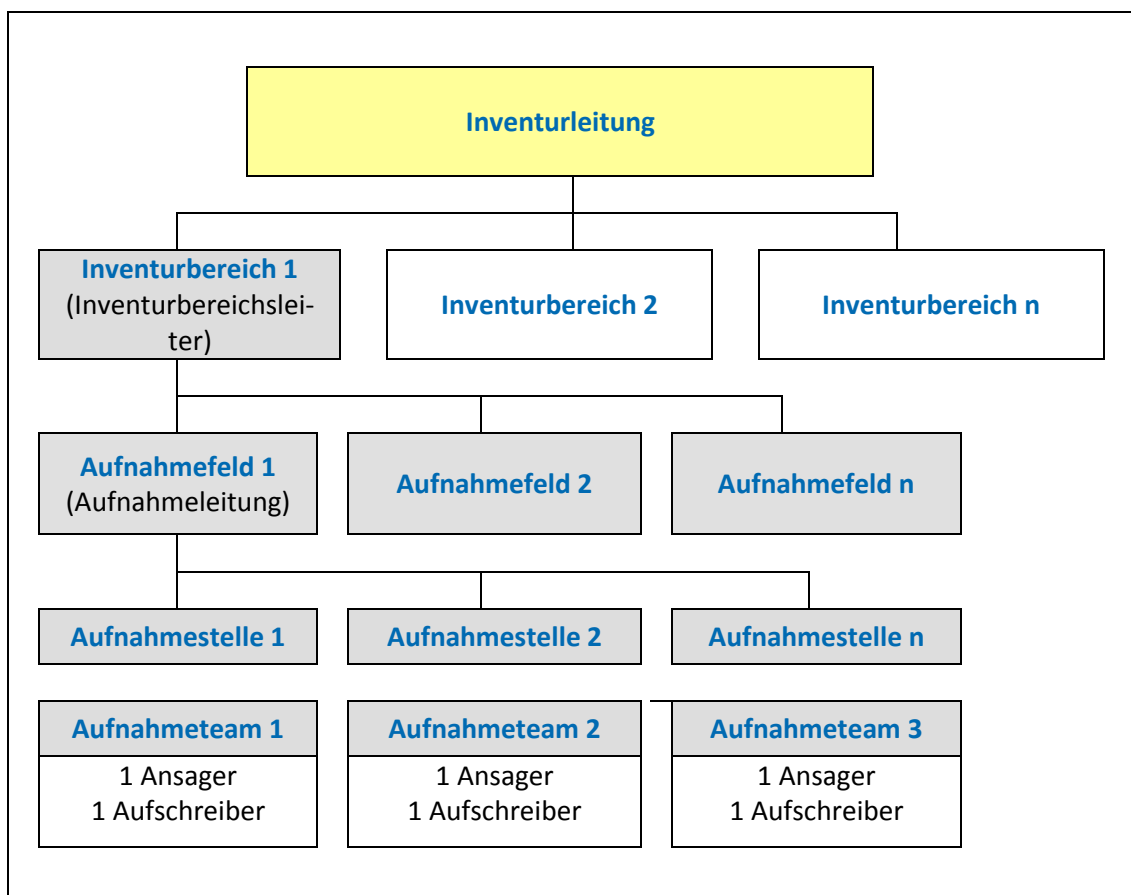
Inventurleitung

Inventurbereich 1
(Inventurbereichsleiter)

Inventurbereich 2

Inventurbereich n

Aufnahmefeld 1
(Aufnahmeleitung)

Aufnahmefeld 2

Aufnahmefeld n

Aufnahmestelle 1

Aufnahmestelle 2

Aufnahmestelle n

Aufnahmeteam 1
1 Ansager
1 Aufschreiber

Aufnahmeteam 2
1 Ansager
1 Aufschreiber

Aufnahmeteam 3
1 Ansager
1 Aufschreiber